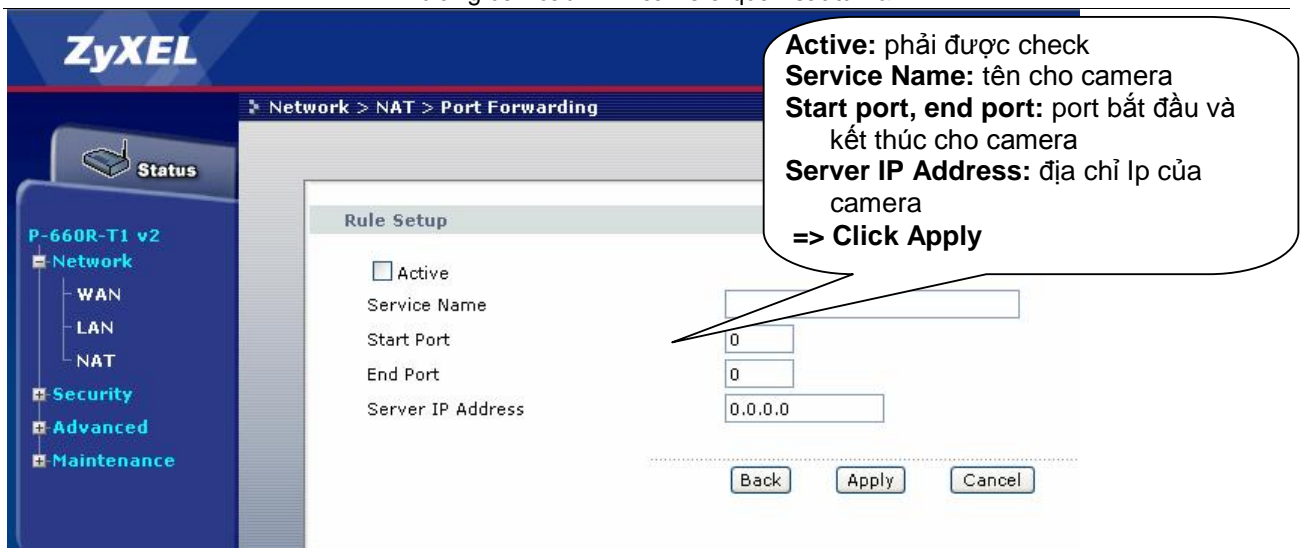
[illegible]

ZyXEL

Status

> Network > NAT > Port Forwarding

P-660R-T1 v2
Network
WAN
LAN
NAT
Security
Advanced
Maintenance

Rule Setup

Active
Service Name
Start Port 0
End Port 0
Server IP Address 0.0.0.0

Back Apply Cancel

**Active:** phải được check
**Service Name:** tên cho camera
**Start port, end port:** port bắt đầu và kết thúc cho camera
**Server IP Address:** địa chỉ Ip của camera
**=> Click Apply**